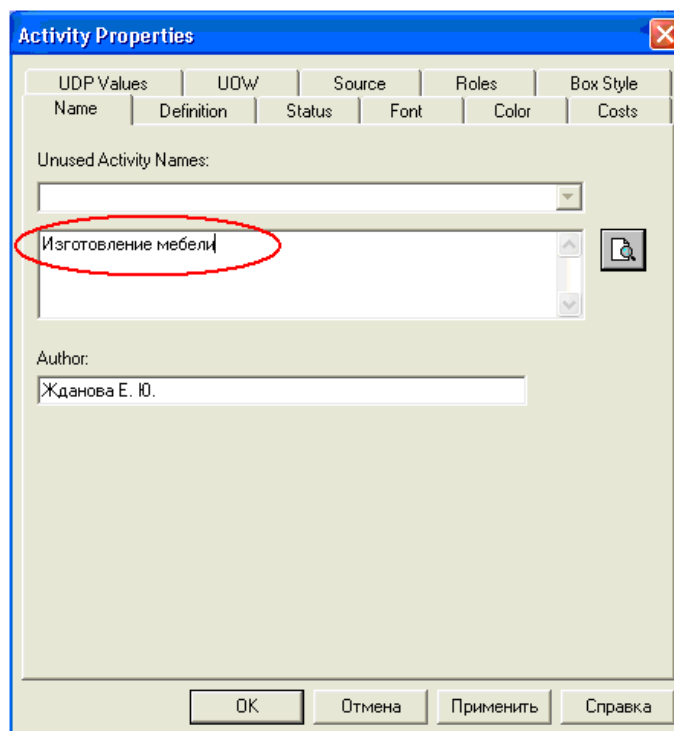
Activity Properties

UDP Values | UOW | Source | Roles | Box Style
Name | Definition | Status | Font | Color | Costs

Unused Activity Names:

Изготовление мебели

Author:

Жданова Е. Ю.

OK | Отмена | Применить | Справка